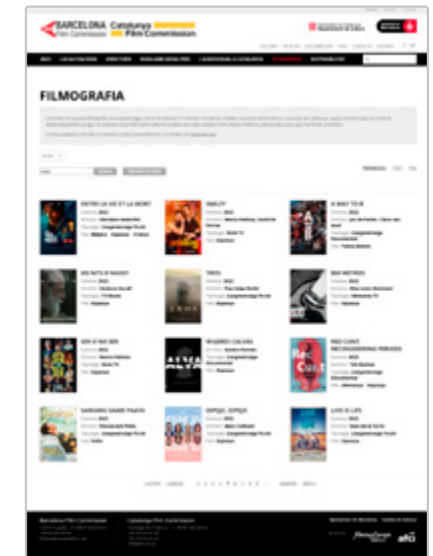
BARCELONA Film Commission
Catalunya Film Commission

FILMOGRAFIA

ENTRE LA VIE ET LA MORT

SMILEY

A WAY TO B

DO RATS D'HAGEY

TRES

500 METROS

SER O NO SER

MUJERES CALVAS

RED CUNT

SABADELL SHAME PALETA

ESPEJO, ESPEJO

LOVE IS LIFE

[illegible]